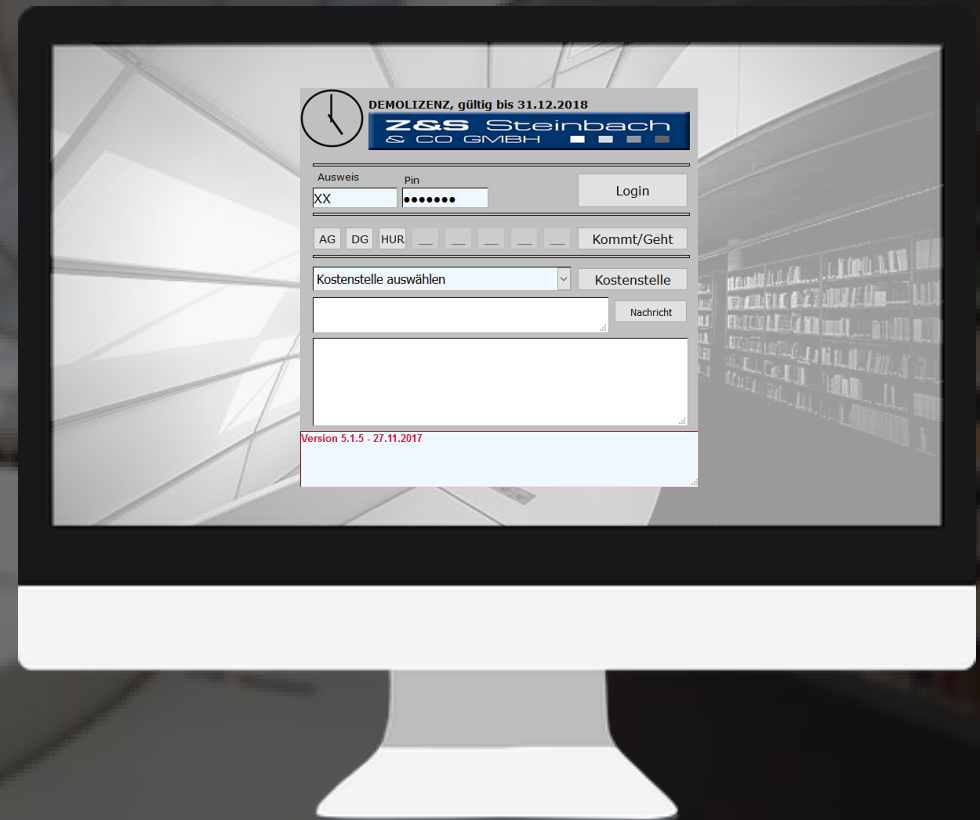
DEMOLIZENZ, gültig bis 31.12.2018

Z&S Steinbach
& CO GMBH

Ausweis
XX

Pin
•••••••

Login

AG DG HUR __ __ __ __ __ Kommt/Geht

Kostenstelle auswählen

Kostenstelle

Nachricht

Version 5.1.5 - 27.11.2017